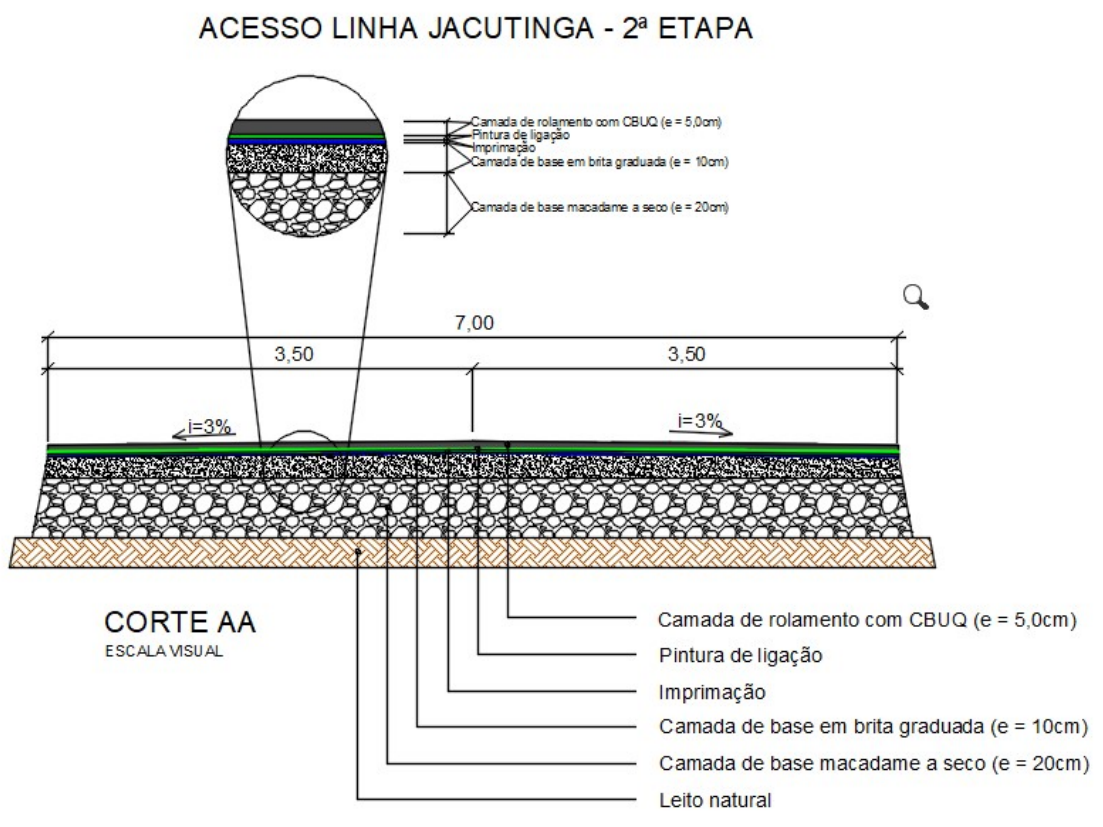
ACESSO LINHA JACUTINGA - 2ª ETAPA

Camada de rolamento com CBUQ (e = 5,0cm)
Pintura de ligação
Imprimação
Camada de base em brita graduada (e = 10cm)
Camada de base macadame a seco (e = 20cm)

7,00
3,50
3,50
i=3%
i=3%

CORTE AA
ESCALA VISUAL

Camada de rolamento com CBUQ (e = 5,0cm)
Pintura de ligação
Imprimação
Camada de base em brita graduada (e = 10cm)
Camada de base macadame a seco (e = 20cm)
Leito natural